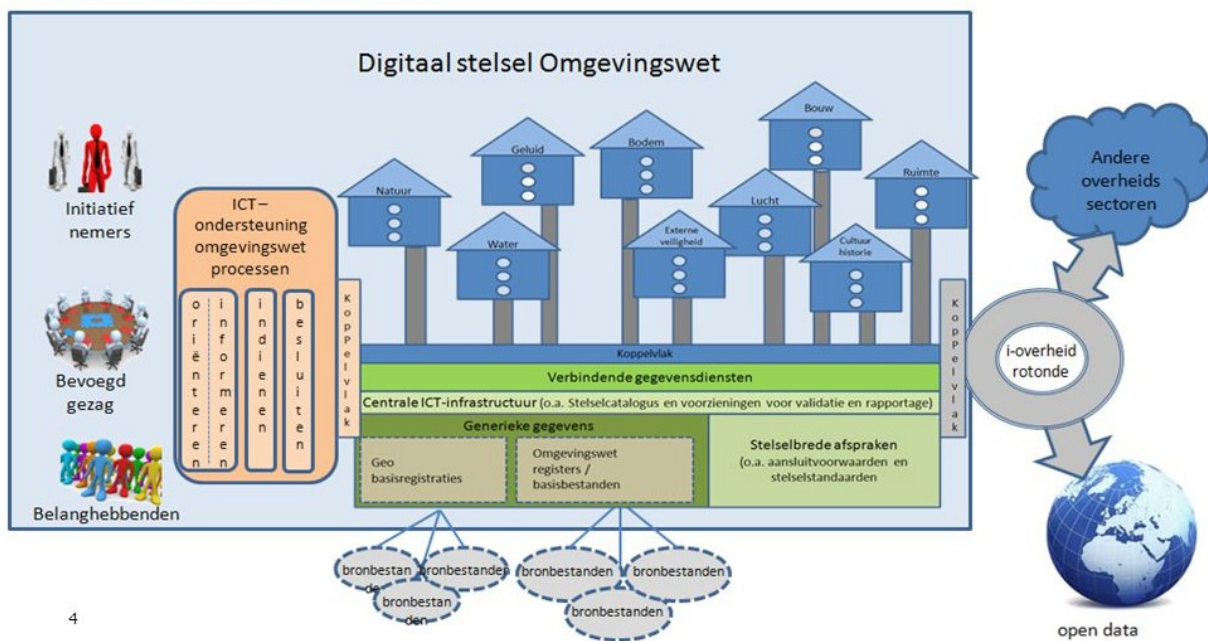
Digitaal stelsel Omgevingswet

Initiatief nemers

Bevoegd gezag

Belanghebbenden

ICT – ondersteuning omgevingswet processen

oriënteren

informeren

indienen

besluiten

Koppelvlak

Natuur

Water

Geluid

Bodem

Externe veiligheid

Bouw

Lucht

Cultuur historie

Ruimte

Koppelvlak

Verbindende gegevensdiensten

Centrale ICT-infrastructuur (o.a. Stelselcatalogus en voorzieningen voor validatie en rapportage)

Generieke gegevens

Geo basisregistraties

Omgevingswet registers / basisbestanden

Stelselbrede afspraken (o.a. aansluitvoorwaarden en stelselstandaarden)

Koppelvlak

Andere overheids sectoren

i-overheid rotonde

open data

bronbestanden

bronbestanden

bronbestanden

bronbestanden

bronbestanden

bronbestanden

4